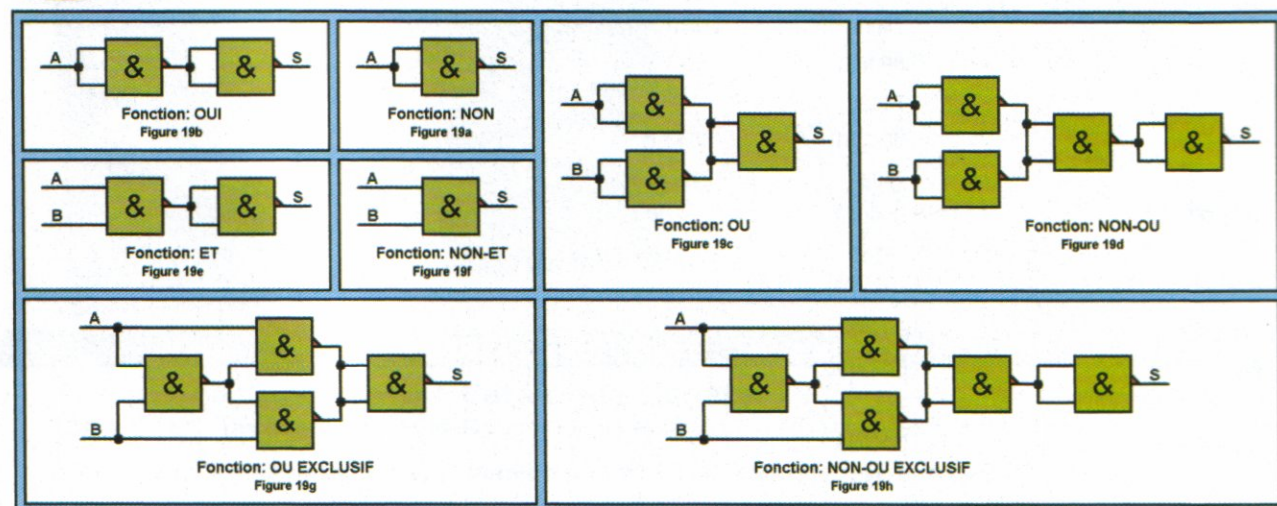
A & & S
Fonction: OUI
Figure 19b

A & S
Fonction: NON
Figure 19a

A & & S
B & 
Fonction: OU
Figure 19c

A & & & S
B &
Fonction: NON-OU
Figure 19d

A & & S
B
Fonction: ET
Figure 19e

A & S
B
Fonction: NON-ET
Figure 19f

A & & & S
B &
Fonction: OU EXCLUSIF
Figure 19g

A & & & & S
B &
Fonction: NON-OU EXCLUSIF
Figure 19h